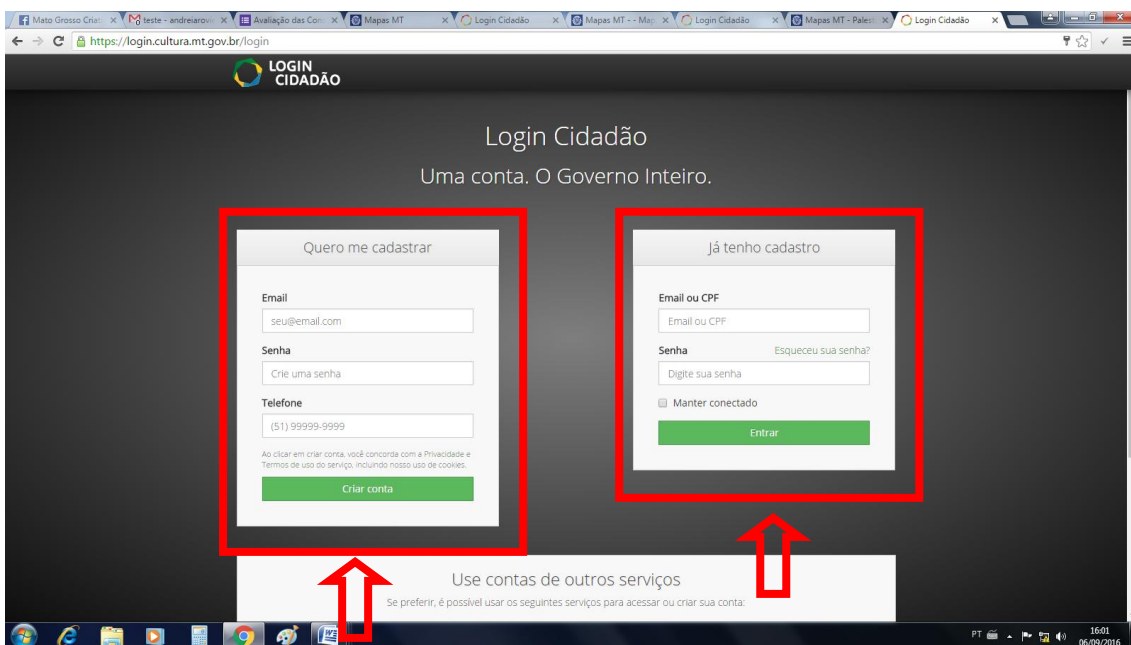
Mato Grosso Criat × teste - andreiarovi × Avaliação das Con × Mapas MT × Login Cidadão × Mapas MT - - Map × Login Cidadão × Mapas MT - Pales × Login Cidadão ×

https://login.cultura.mt.gov.br/login

LOGIN CIDADÃO

Login Cidadão

Uma conta. O Governo Inteiro.

Quero me cadastrar

Email

seu@email.com

Senha

Crie uma senha

Telefone

(51) 99999-9999

Ao clicar em criar conta, você concorda com a Privacidade e Termos de uso do serviço, incluindo nosso uso de cookies.

Criar conta

Já tenho cadastro

Email ou CPF

Email ou CPF

Senha

Esqueceu sua senha?

Digite sua senha

Manter conectado

Entrar

Use contas de outros serviços

Se preferir, é possível usar os seguintes serviços para acessar ou criar sua conta:

PT 16:01 06/09/2016